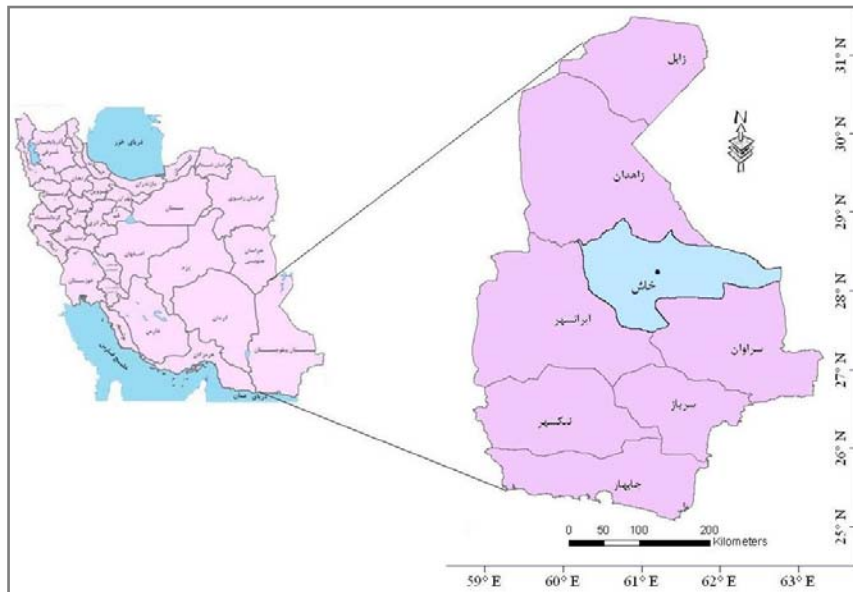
زابل
زاهدان
خاش
ایرانشهر
سراوان
سرباز
نیکشهر
چابهار

N

31° N
30° N
29° N
28° N
27° N
26° N
25° N

0 50 100 200
Kilometers

59° E 60° E 61° E 62° E 63° E

دریای خزر
سمنان
اصفهان
یزد
کرمان
خراسان رضوی
خراسان جنوبی
سیستان و بلوچستان
فارس
هرمزگان
خلیج فارس
دریای عمان
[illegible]